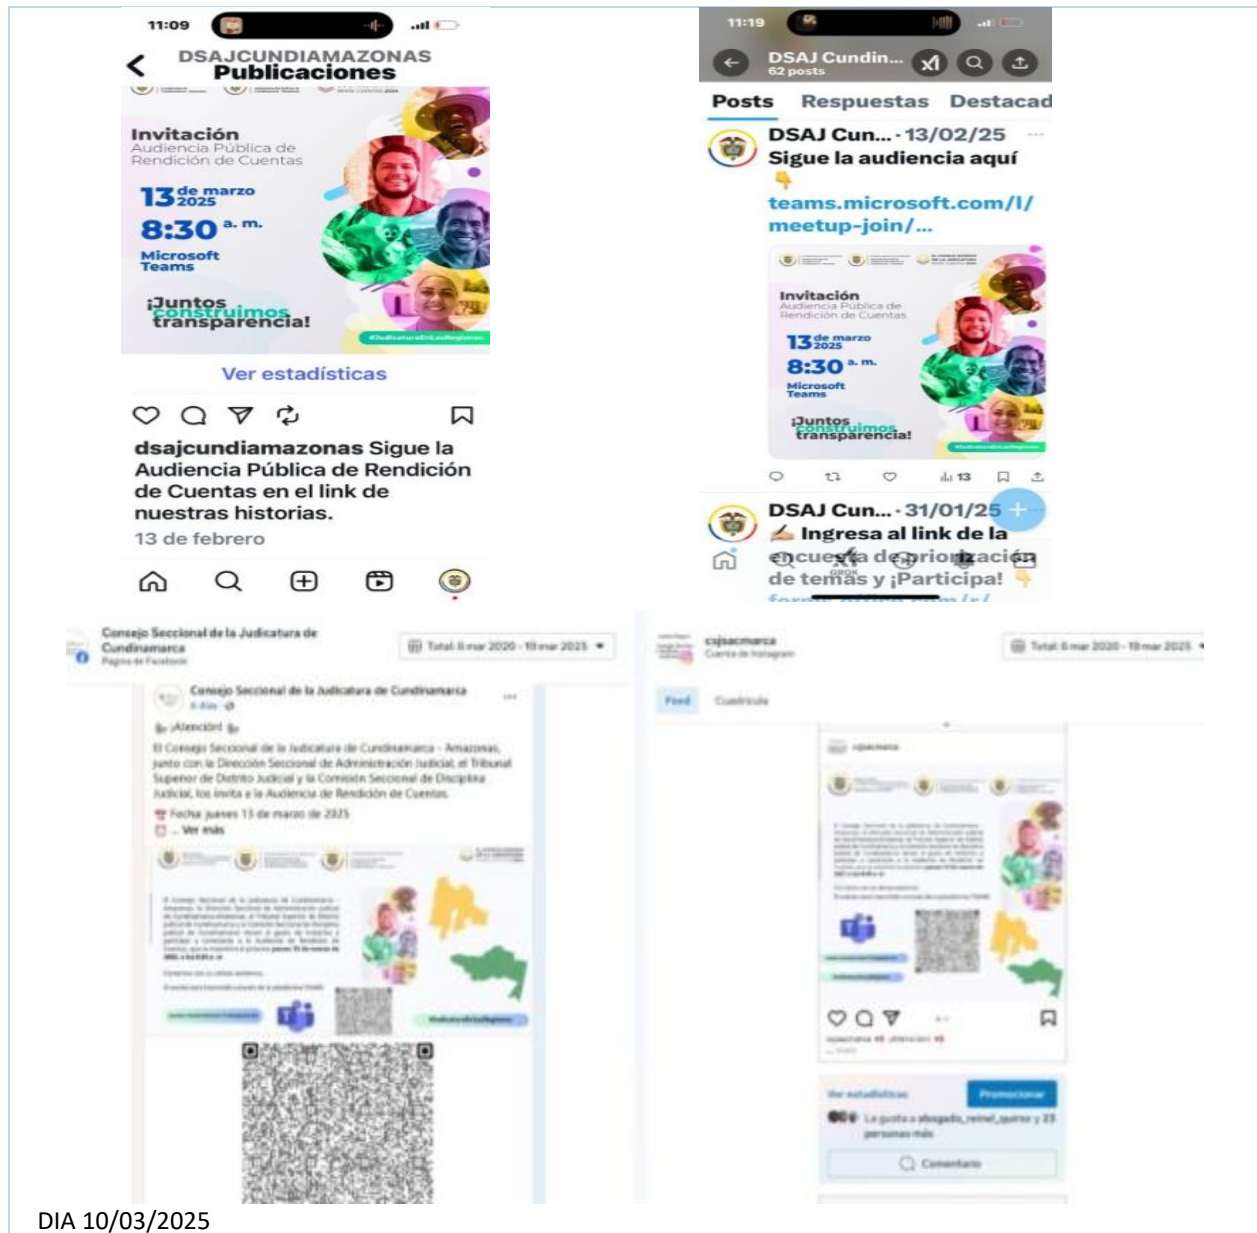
11:09

DSAJCUNDIAMAZONAS
Publicaciones

Invitación
Audiencia Pública de Rendición de Cuentas

13 de marzo 2025
8:30 a. m.
Microsoft Teams

¡Juntos construimos transparencia!

#JudicaturaEnLasRegiones

Ver estadísticas

dsajcundiamazonas Sigue la Audiencia Pública de Rendición de Cuentas en el link de nuestras historias.
13 de febrero

11:19

DSAJ Cundin...
62 posts

Posts Respuestas Destacad

DSAJ Cun... · 13/02/25
Sigue la audiencia aquí
👇
teams.microsoft.com/l/meetup-join/...

Invitación
Audiencia Pública de Rendición de Cuentas

13 de marzo 2025
8:30 a. m.
Microsoft Teams

¡Juntos construimos transparencia!

13

DSAJ Cun... · 31/01/25
✍ Ingresa al link de la encuesta de priorización de temas y ¡Participa! 👇

Consejo Seccional de la Judicatura de Cundinamarca
Página de Facebook

Total: 8 mar 2020 - 19 mar 2025

Consejo Seccional de la Judicatura de Cundinamarca
6 días

¡Atención!
El Consejo Seccional de la Judicatura de Cundinamarca - Amazonas, junto con la Dirección Seccional de Administración Judicial, el Tribunal Superior de Distrito Judicial y la Comisión Seccional de Disciplina Judicial, los invita a la Audiencia de Rendición de Cuentas.
Fecha: jueves 13 de marzo de 2025
... Ver más

csjsacmarca
Cuenta de Instagram

Total: 8 mar 2020 - 19 mar 2025

Feed Cuadrícula

Ver estadísticas
Promocionar
Le gusta a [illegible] y 23 personas más
Comentario

DIA 10/03/2025